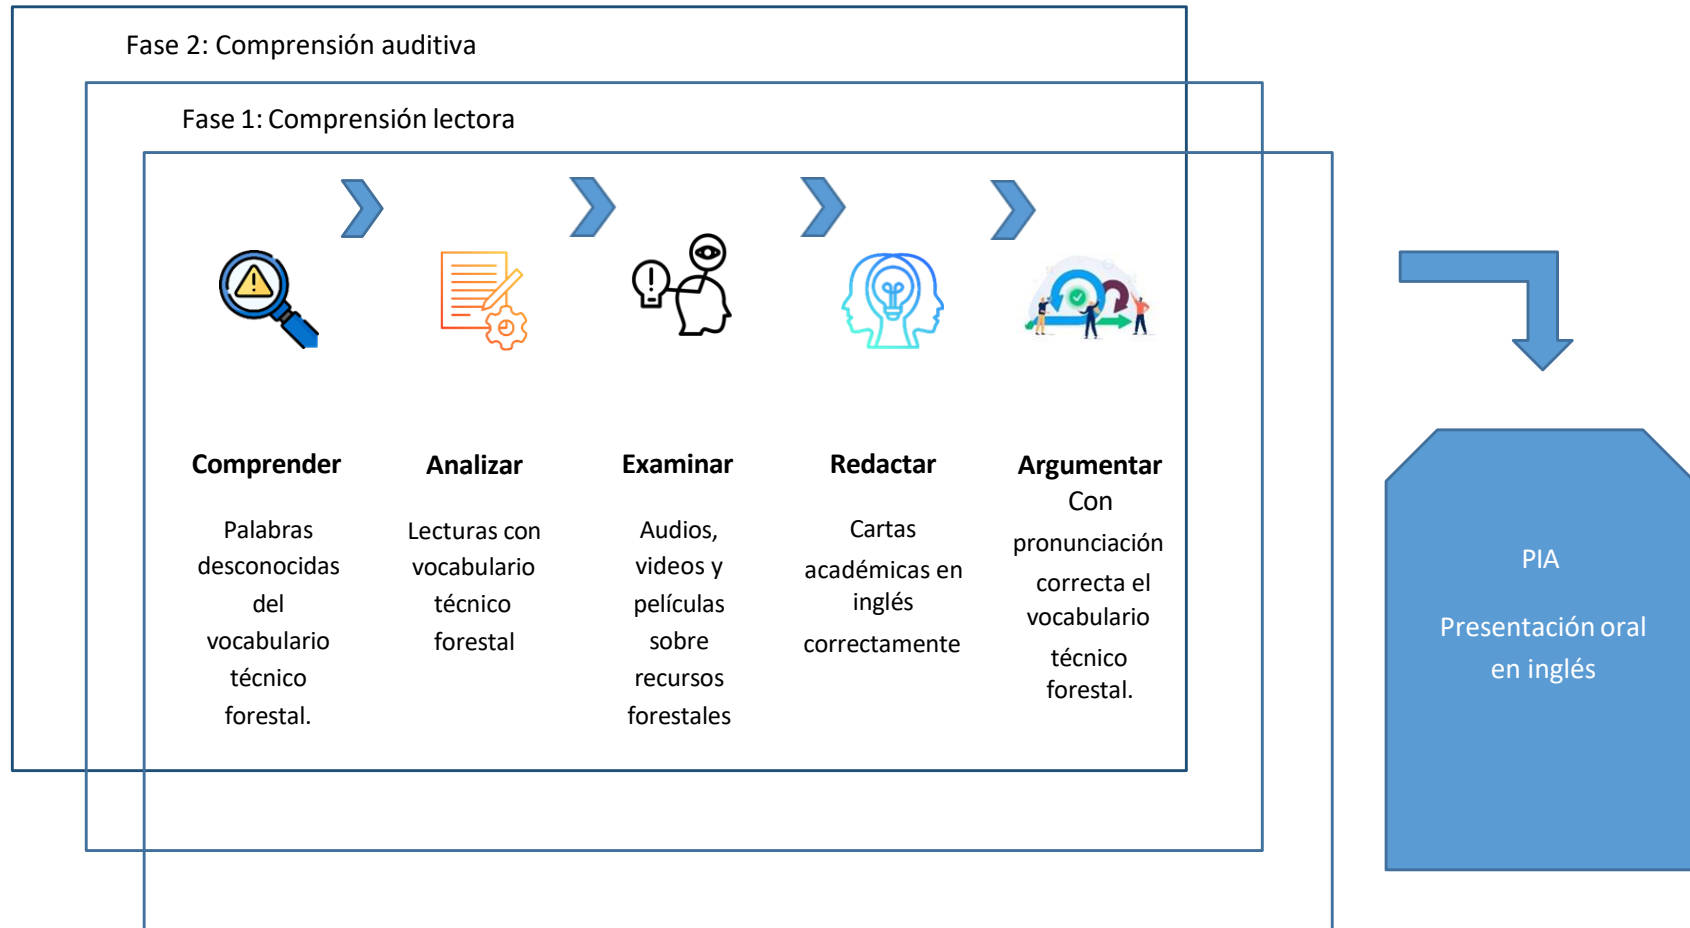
Fase 2: Comprensión auditiva

Fase 1: Comprensión lectora

Comprender

Palabras desconocidas del vocabulario técnico forestal.

Analizar

Lecturas con vocabulario técnico forestal

Examinar

Audios, videos y películas sobre recursos forestales

Redactar

Cartas académicas en inglés correctamente

Argumentar

Con pronunciación correcta el vocabulario técnico forestal.

PIA

Presentación oral en inglés